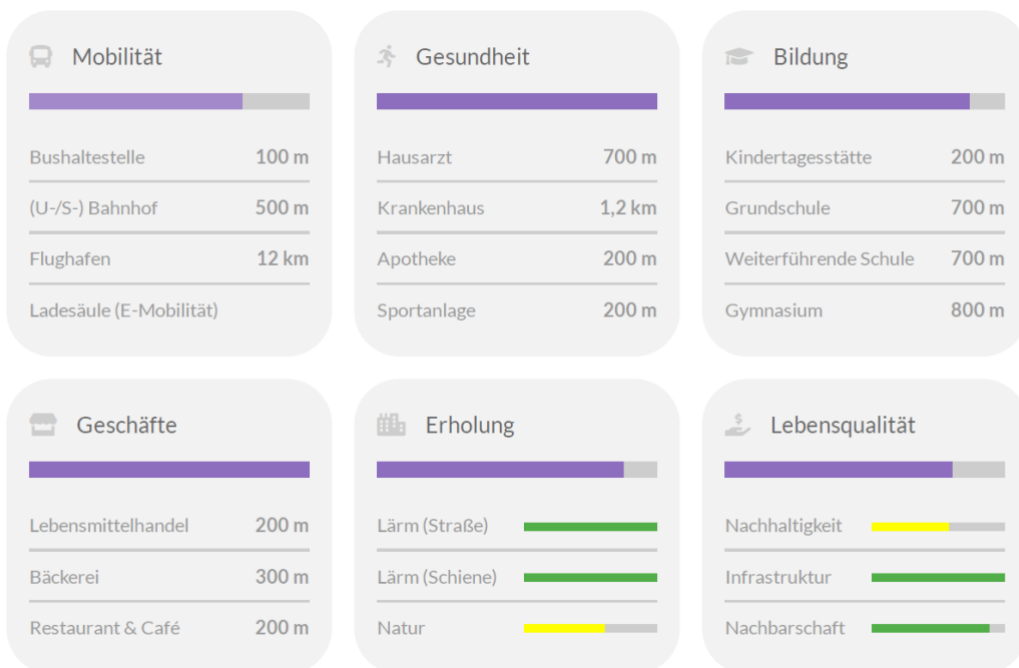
Mobilität

| | |
|---|---|
| Bushaltestelle | 100 m |
| (U-/S-) Bahnhof | 500 m |
| Flughafen | 12 km |
| Ladesäule (E-Mobilität) | |

Gesundheit

| | |
|---|---|
| Hausarzt | 700 m |
| Krankenhaus | 1,2 km |
| Apotheke | 200 m |
| Sportanlage | 200 m |

Bildung

| | |
|---|---|
| Kindertagesstätte | 200 m |
| Grundschule | 700 m |
| Weiterführende Schule | 700 m |
| Gymnasium | 800 m |

Geschäfte

| | |
|---|---|
| Lebensmittelhandel | 200 m |
| Bäckerei | 300 m |
| Restaurant & Café | 200 m |

Erholung

Lärm (Straße)

Lärm (Schiene)

Natur

Lebensqualität

Nachhaltigkeit

Infrastruktur

Nachbarschaft